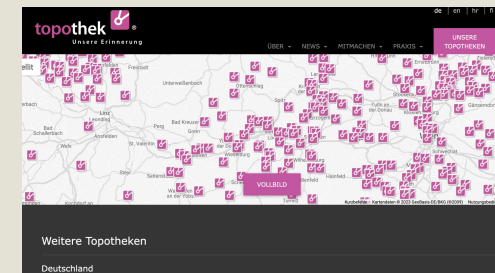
de | en | hr | fr

topothek ®
Unsere Erinnerung

ÜBER ▾ NEWS ▾ MITMACHEN ▾ PRAXIS ▾ UNSERE TOPOTHEKEN

Freistadt
Unterweißenbach
Linz
Leonding
Enns
Ansfelden
Perg
Bad Kreuzen
Grein
St. Valentin
Amstetten
Ybbs an der Donau
Pöchlarn
Melk
Wieselburg
Waidhofen an der Ybbs
Zwettl
Spitz
Krems
Tulln an der Donau
Gänserndorf
Schwechat
Hainfeld
Wels
Steyr

VOLLBILD

Kurzbefehle | Kartendaten © 2023 GeoBasis-DE/BKG (©2009) | Nutzungsbed

Weitere Topotheken

Deutschland